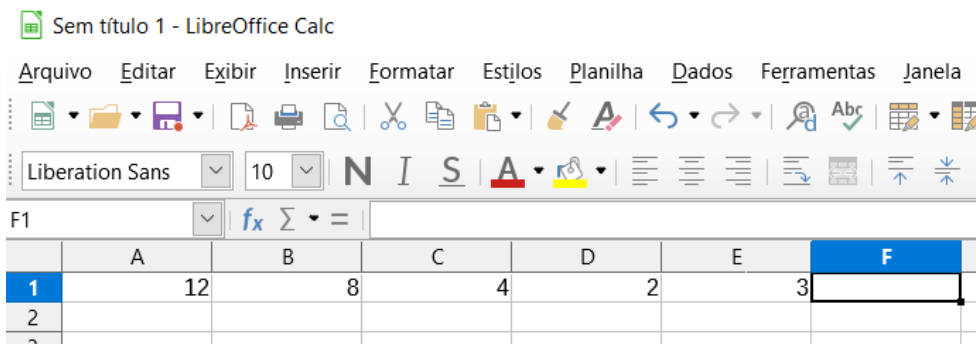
Sem título 1 - LibreOffice Calc

Arquivo Editar Exibir Inserir Formatar Estilos Planilha Dados Ferramentas Janela

Liberation Sans 10 N I S A

F1 $f_x$ $\sum$ =

|   | A | B | C | D | E | F |
|---|---|---|---|---|---|---|
| 1 | 12 | 8 | 4 | 2 | 3 |  |
| 2 |  |  |  |  |  |  |